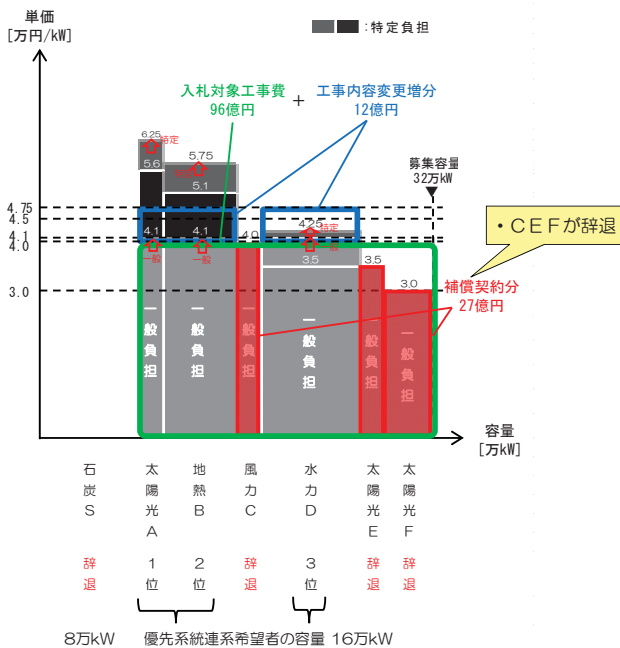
単価
[万円/kW]

:特定負担

入札対象工事費
96億円

+

工事内容変更増分
12億円

募集容量
32万kW

・CEFが辞退

補償契約分
27億円

4.75
4.5
4.1
4.0
3.0

6.25
特定
5.6
5.75
特定
5.1
4.1
一般
4.1
一般
4.0
4.25
特定
3.5
3.5
3.0

一般負担
一般負担
一般負担
一般負担
一般負担
一般負担

容量
[万kW]

石炭S
太陽光A
地熱B
風力C
水力D
太陽光E
太陽光F

辞退
1位
2位
辞退
3位
辞退
辞退

8万kW
優先系統連系希望者の容量 16万kW